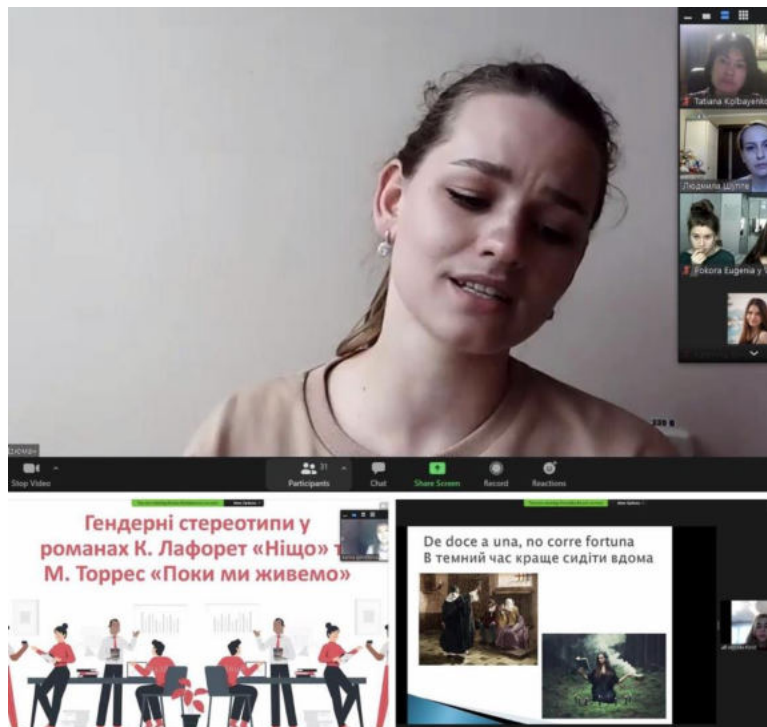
Tatiana Kolbayenko

Людмила Шупта

Pokora Eugenia y

Stop Video

Participants 31

Chat

Share Screen

Record

Reactions

Гендерні стереотипи у романах К. Лафорет «Ніщо» та М. Торрес «Поки ми живемо»

De doce a una, no corre fortuna
В темний час краще сидіти вдома